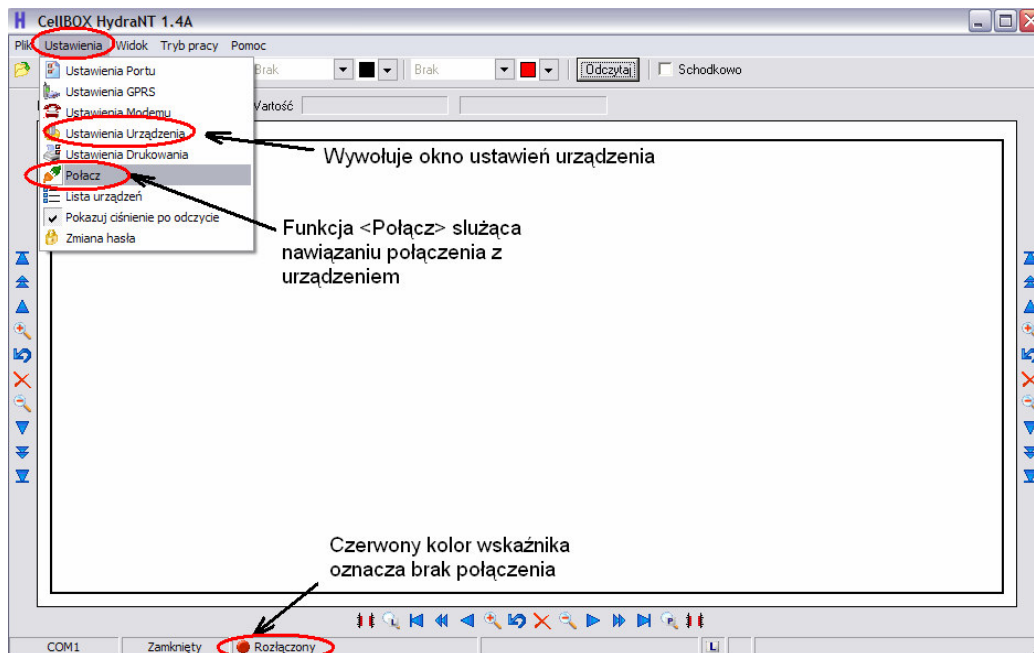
CellBOX HydraNT 1.4A

Plik Ustawienia Widok Tryb pracy Pomoc

Brak Brak Odczytaj Schodkowo

Wartość

Ustawienia Portu
Ustawienia GPRS
Ustawienia Modemu
Ustawienia Urządzenia
Ustawienia Drukowania
Połącz
Lista urządzeń
Pokazuj ciśnienie po odczycie
Zmiana hasła

Wywołuje okno ustawień urządzenia

Funkcja <Połącz> służąca nawiązaniu połączenia z urządzeniem

Czerwony kolor wskaźnika oznacza brak połączenia

COM1 Zamknięty Rozłączony L